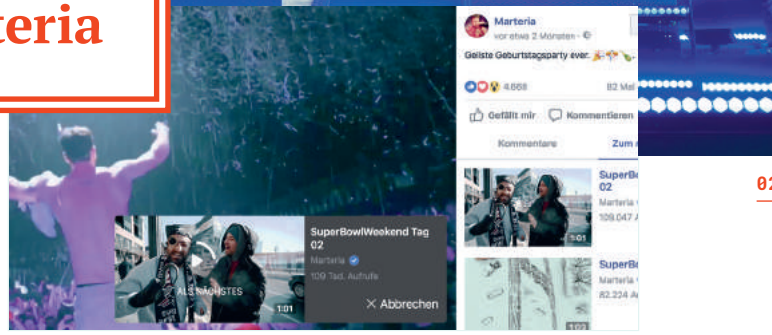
teria

SuperBowlWeekend Tag 02
Marteria
109 Tsd. Aufrufe
ALS NÄCHSTES
1:01
✕ Abbrechen

Marteria
vor etwa 2 Monaten
Geilste Geburtstagsparty ever
4.668
82 Mal
Gefällt mir
Kommentieren
Kommentare
Zum
SuperBo
02
Marteria
109.047 A
1:01
SuperBo
Marteria
82.224 A

02